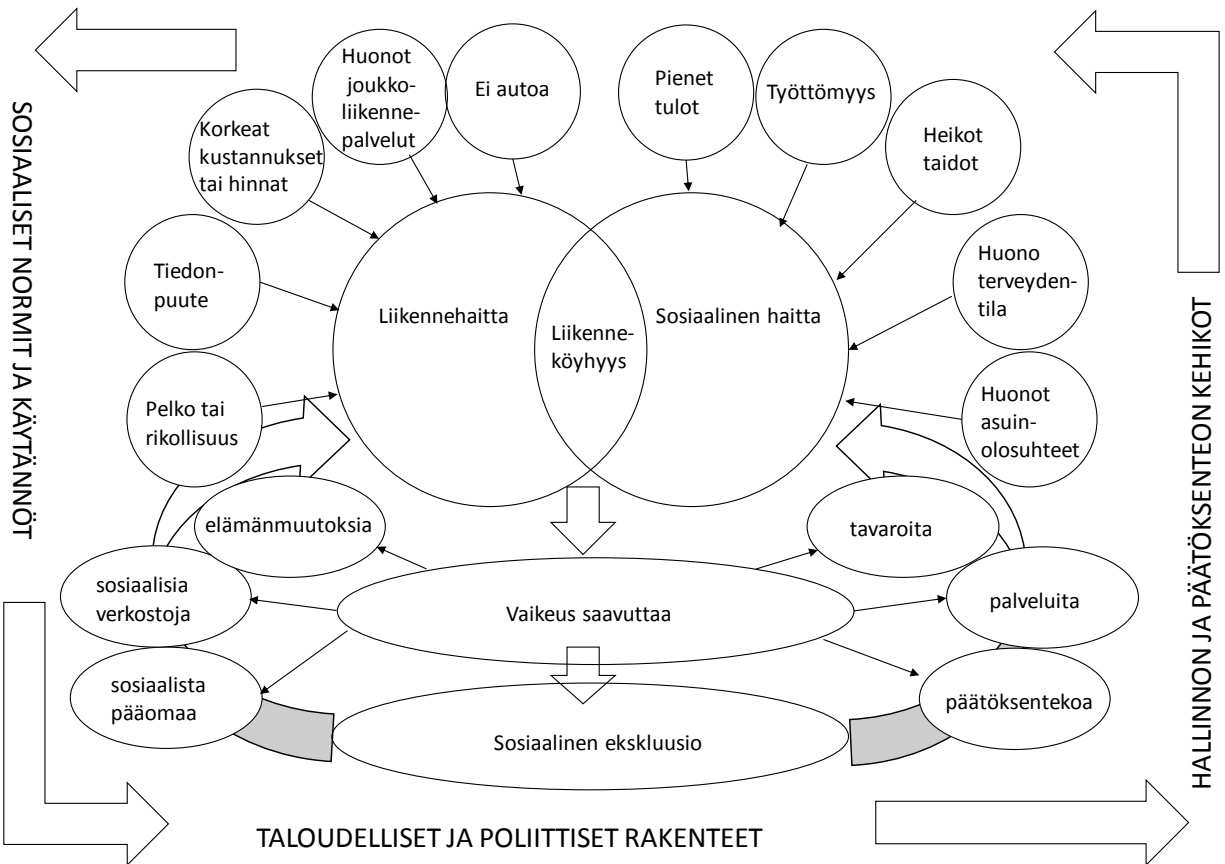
SOSIAALISET NORMIT JA KÄYTÄNNÖT

Huonot joukkoliikennepalvelut

Ei autoa

Pienet tulot

Työttömyys

Korkeat kustannukset tai hinnat

Heikot taidot

Tiedonpuute

Huono terveydentila

Liikennehaitta

Liikenneköyhyys

Sosiaalinen haitta

Pelko tai rikollisuus

Huonot asuinolosuhteet

elämänmuutoksia

tavaroita

sosiaalisia verkostoja

Vaikeus saavuttaa

palveluita

sosiaalista pääomaa

päätöksentekoa

Sosiaalinen ekskluusio

TALOUDELLISET JA POLIITTISET RAKENTEET

HALLINNON JA PÄÄTÖKSENTEON KEHIKOT